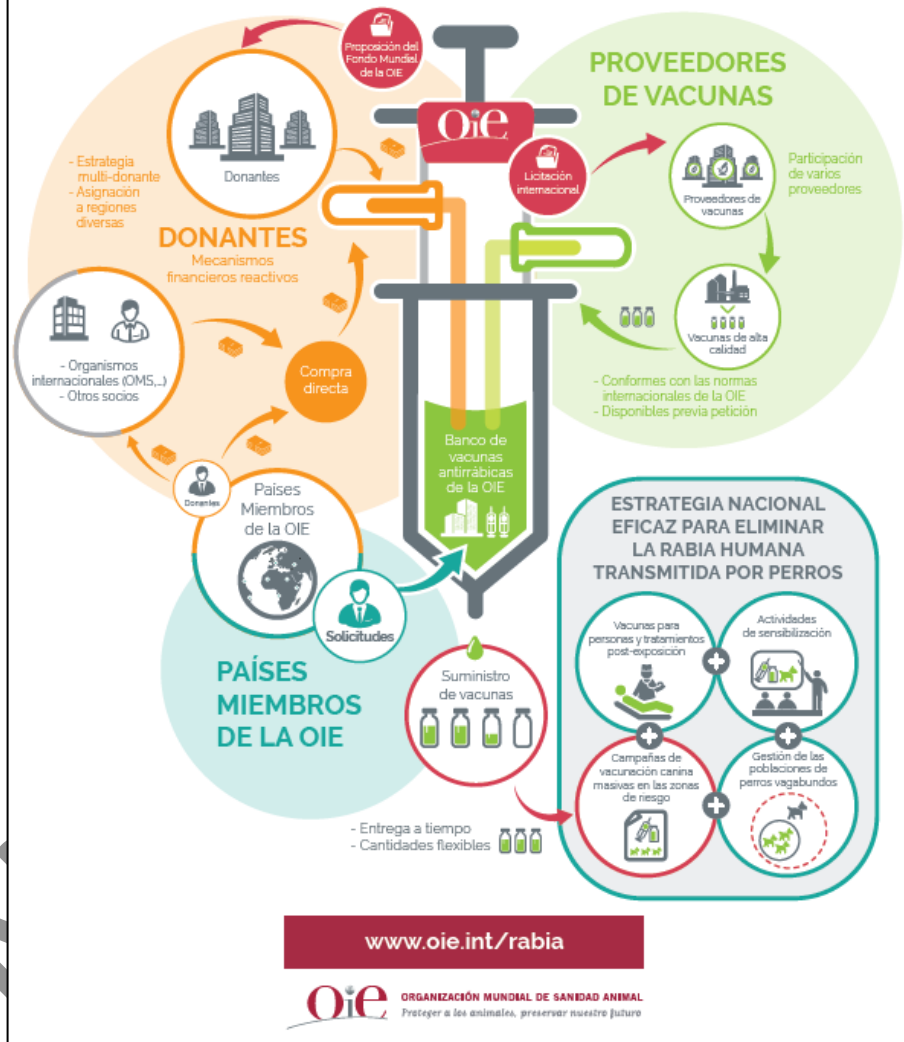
Proposición del Fondo Mundial de la OIE

OIE

PROVEEDORES DE VACUNAS

Donantes

- Estrategia multi-donante
- Asignación a regiones diversas

DONANTES
Mecanismos financieros reactivos

Licitación internacional

Proveedores de vacunas

Participación de varios proveedores

Vacunas de alta calidad

- Conformes con las normas internacionales de la OIE
- Disponibles previa petición

- Organismos internacionales (OMS,...)
- Otros socios

Compra directa

Banco de vacunas antirrábicas de la OIE

Donantes

Países Miembros de la OIE

Solicitudes

ESTRATEGIA NACIONAL EFICAZ PARA ELIMINAR LA RABIA HUMANA TRANSMITIDA POR PERROS

PAÍSES MIEMBROS DE LA OIE

Suministro de vacunas

Vacunas para personas y tratamientos post-exposición

Actividades de sensibilización

Campañas de vacunación canina masivas en las zonas de riesgo

Gestión de las poblaciones de perros vagabundos

- Entrega a tiempo
- Cantidades flexibles

www.oie.int/rabia

OIE ORGANIZACIÓN MUNDIAL DE SANIDAD ANIMAL
Proteger a los animales, preservar nuestro futuro